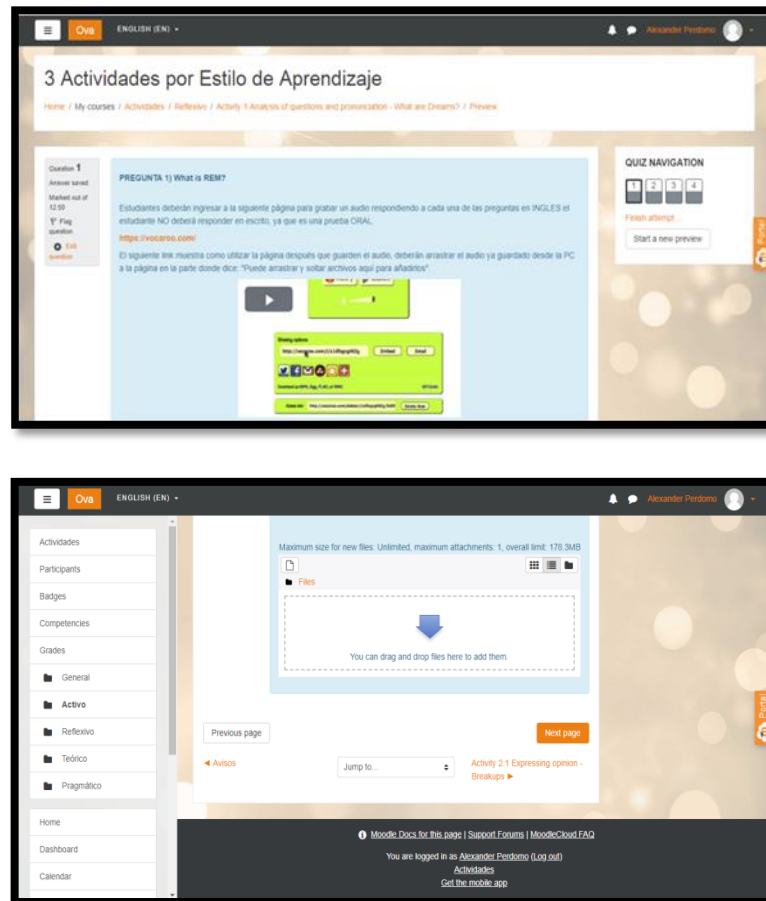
Ova ENGLISH (EN) Alexander Perdomo

3 Actividades por Estilo de Aprendizaje

Home / My courses / Actividades / Reflexivo / Activity 1 Analysis of questions and pronunciation - What are Dreams? / Preview

Question 1
Answer saved
Marked out of 12.50
Flag question
Edit question

PREGUNTA 1) What is REM?

Estudiantes deberán ingresar a la siguiente página para grabar un audio respondiendo a cada una de las preguntas en INGLES el estudiante NO deberá responder en escrito, ya que es una prueba ORAL.

https://vocaroo.com/

El siguiente link muestra como utilizar la página después que guarden el audio, deberán arrastrar el audio ya guardado desde la PC a la página en la parte donde dice: "Puede arrastrar y soltar archivos aquí para añadirlos".

Sharing options
Embed Email

QUIZ NAVIGATION
1 2 3 4
Finish attempt ...
Start a new preview

Portal

Ova ENGLISH (EN) Alexander Perdomo

Actividades
Participants
Badges
Competencies
Grades
General
Activo
Reflexivo
Teórico
Pragmático
Home
Dashboard
Calendar

Maximum size for new files: Unlimited, maximum attachments: 1, overall limit: 176.3MB

Files

You can drag and drop files here to add them.

Previous page
Next page

◄ Avisos
Jump to...
Activity 2.1 Expressing opinion - Breakups ►

Portal

Moodle Docs for this page | Support Forums | MoodleCloud FAQ

You are logged in as Alexander Perdomo (Log out)
Actividades
Get the mobile app